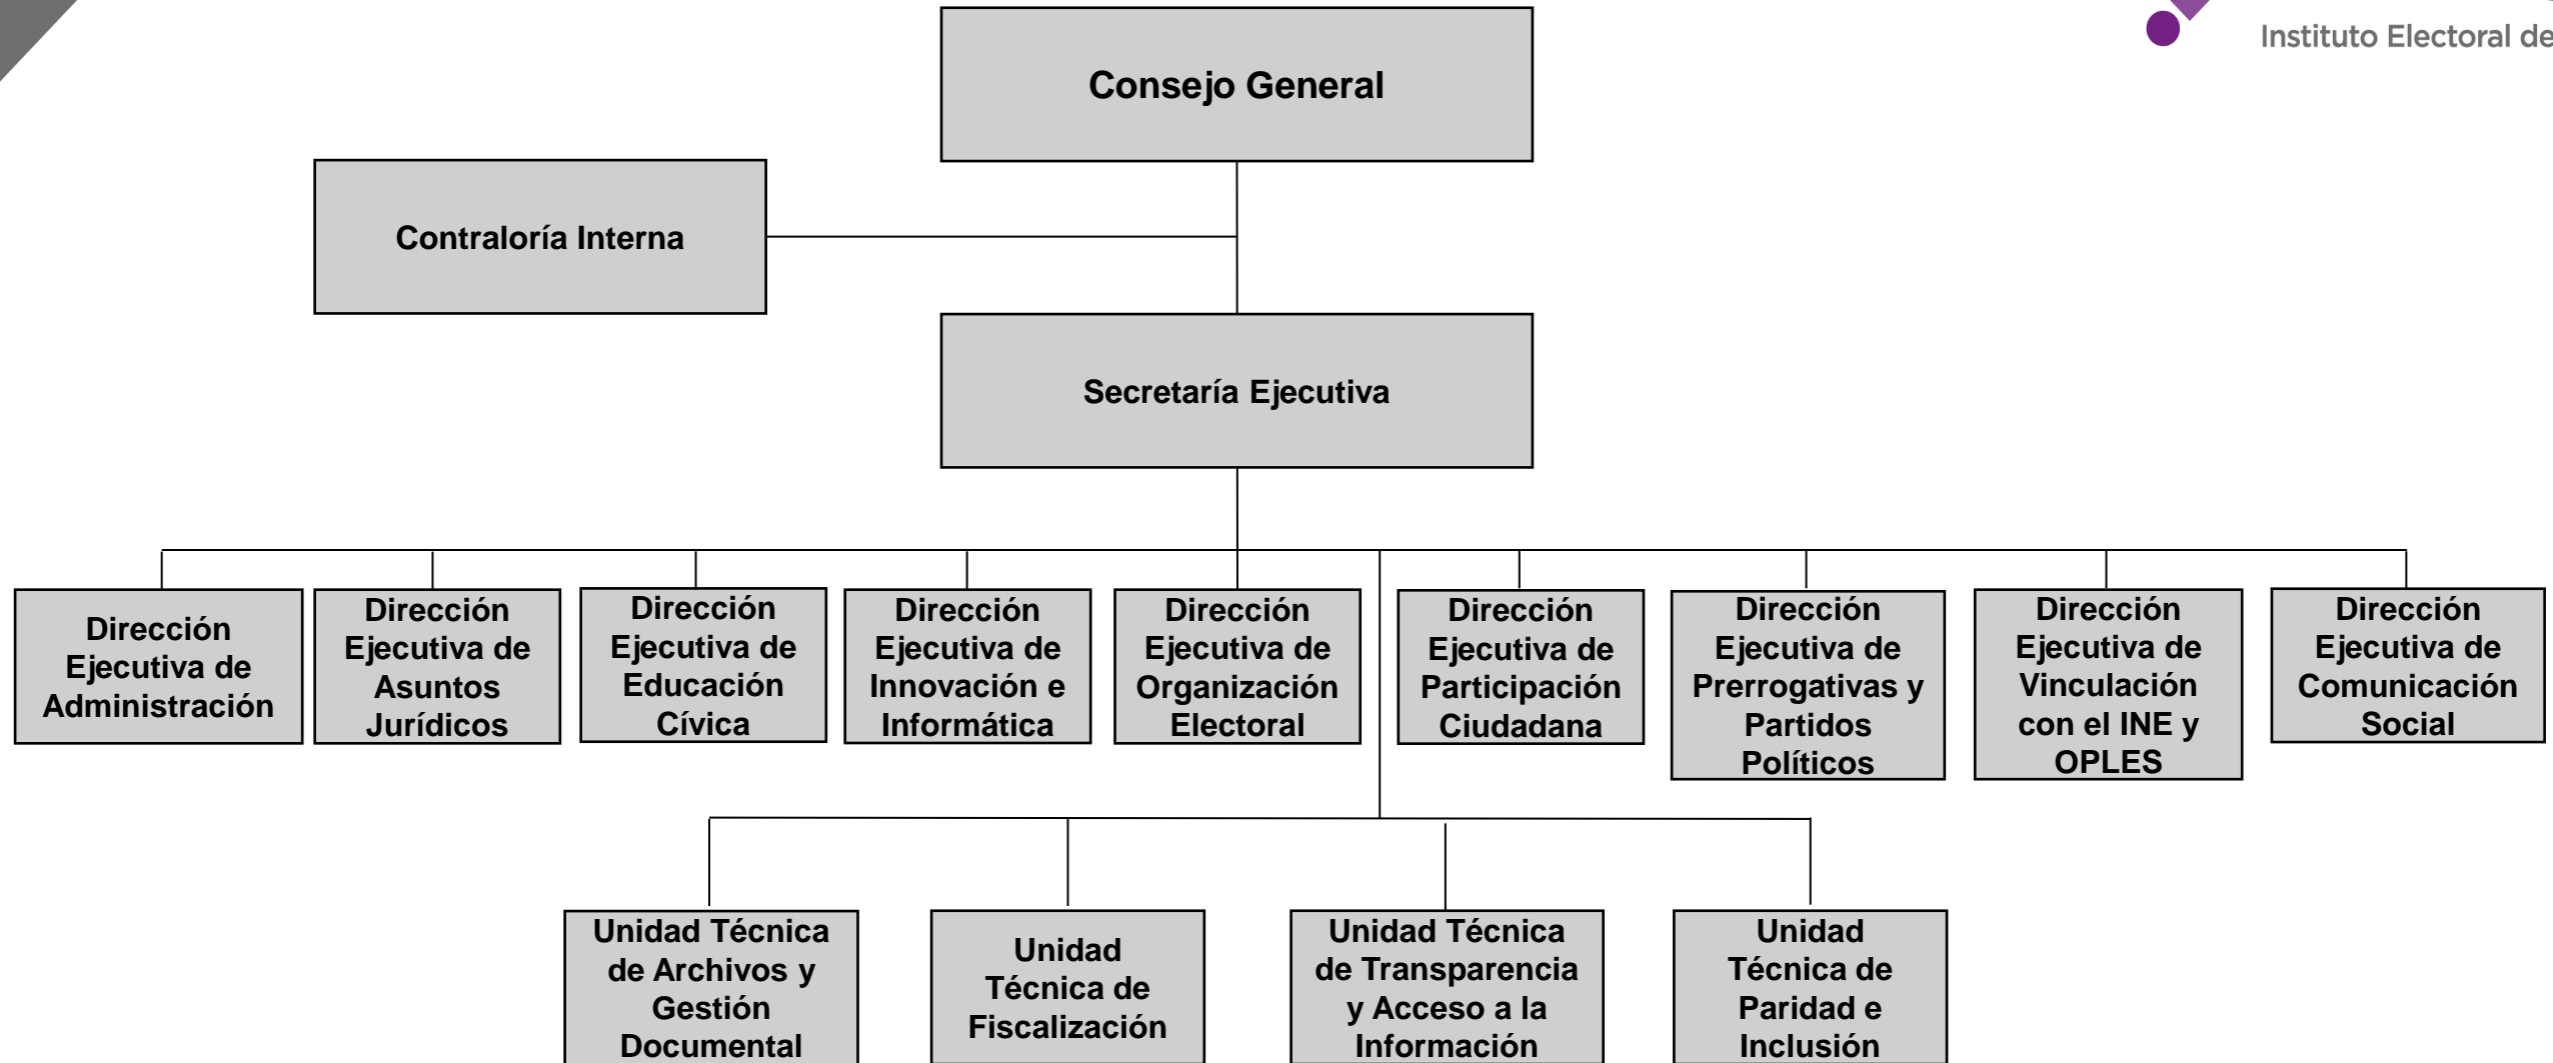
Instituto Electoral de

Consejo General

Contraloría Interna

Secretaría Ejecutiva

Dirección Ejecutiva de Administración

Dirección Ejecutiva de Asuntos Jurídicos

Dirección Ejecutiva de Educación Cívica

Dirección Ejecutiva de Innovación e Informática

Dirección Ejecutiva de Organización Electoral

Dirección Ejecutiva de Participación Ciudadana

Dirección Ejecutiva de Prerrogativas y Partidos Políticos

Dirección Ejecutiva de Vinculación con el INE y OPLES

Dirección Ejecutiva de Comunicación Social

Unidad Técnica de Archivos y Gestión Documental

Unidad Técnica de Fiscalización

Unidad Técnica de Transparencia y Acceso a la Información

Unidad Técnica de Paridad e Inclusión